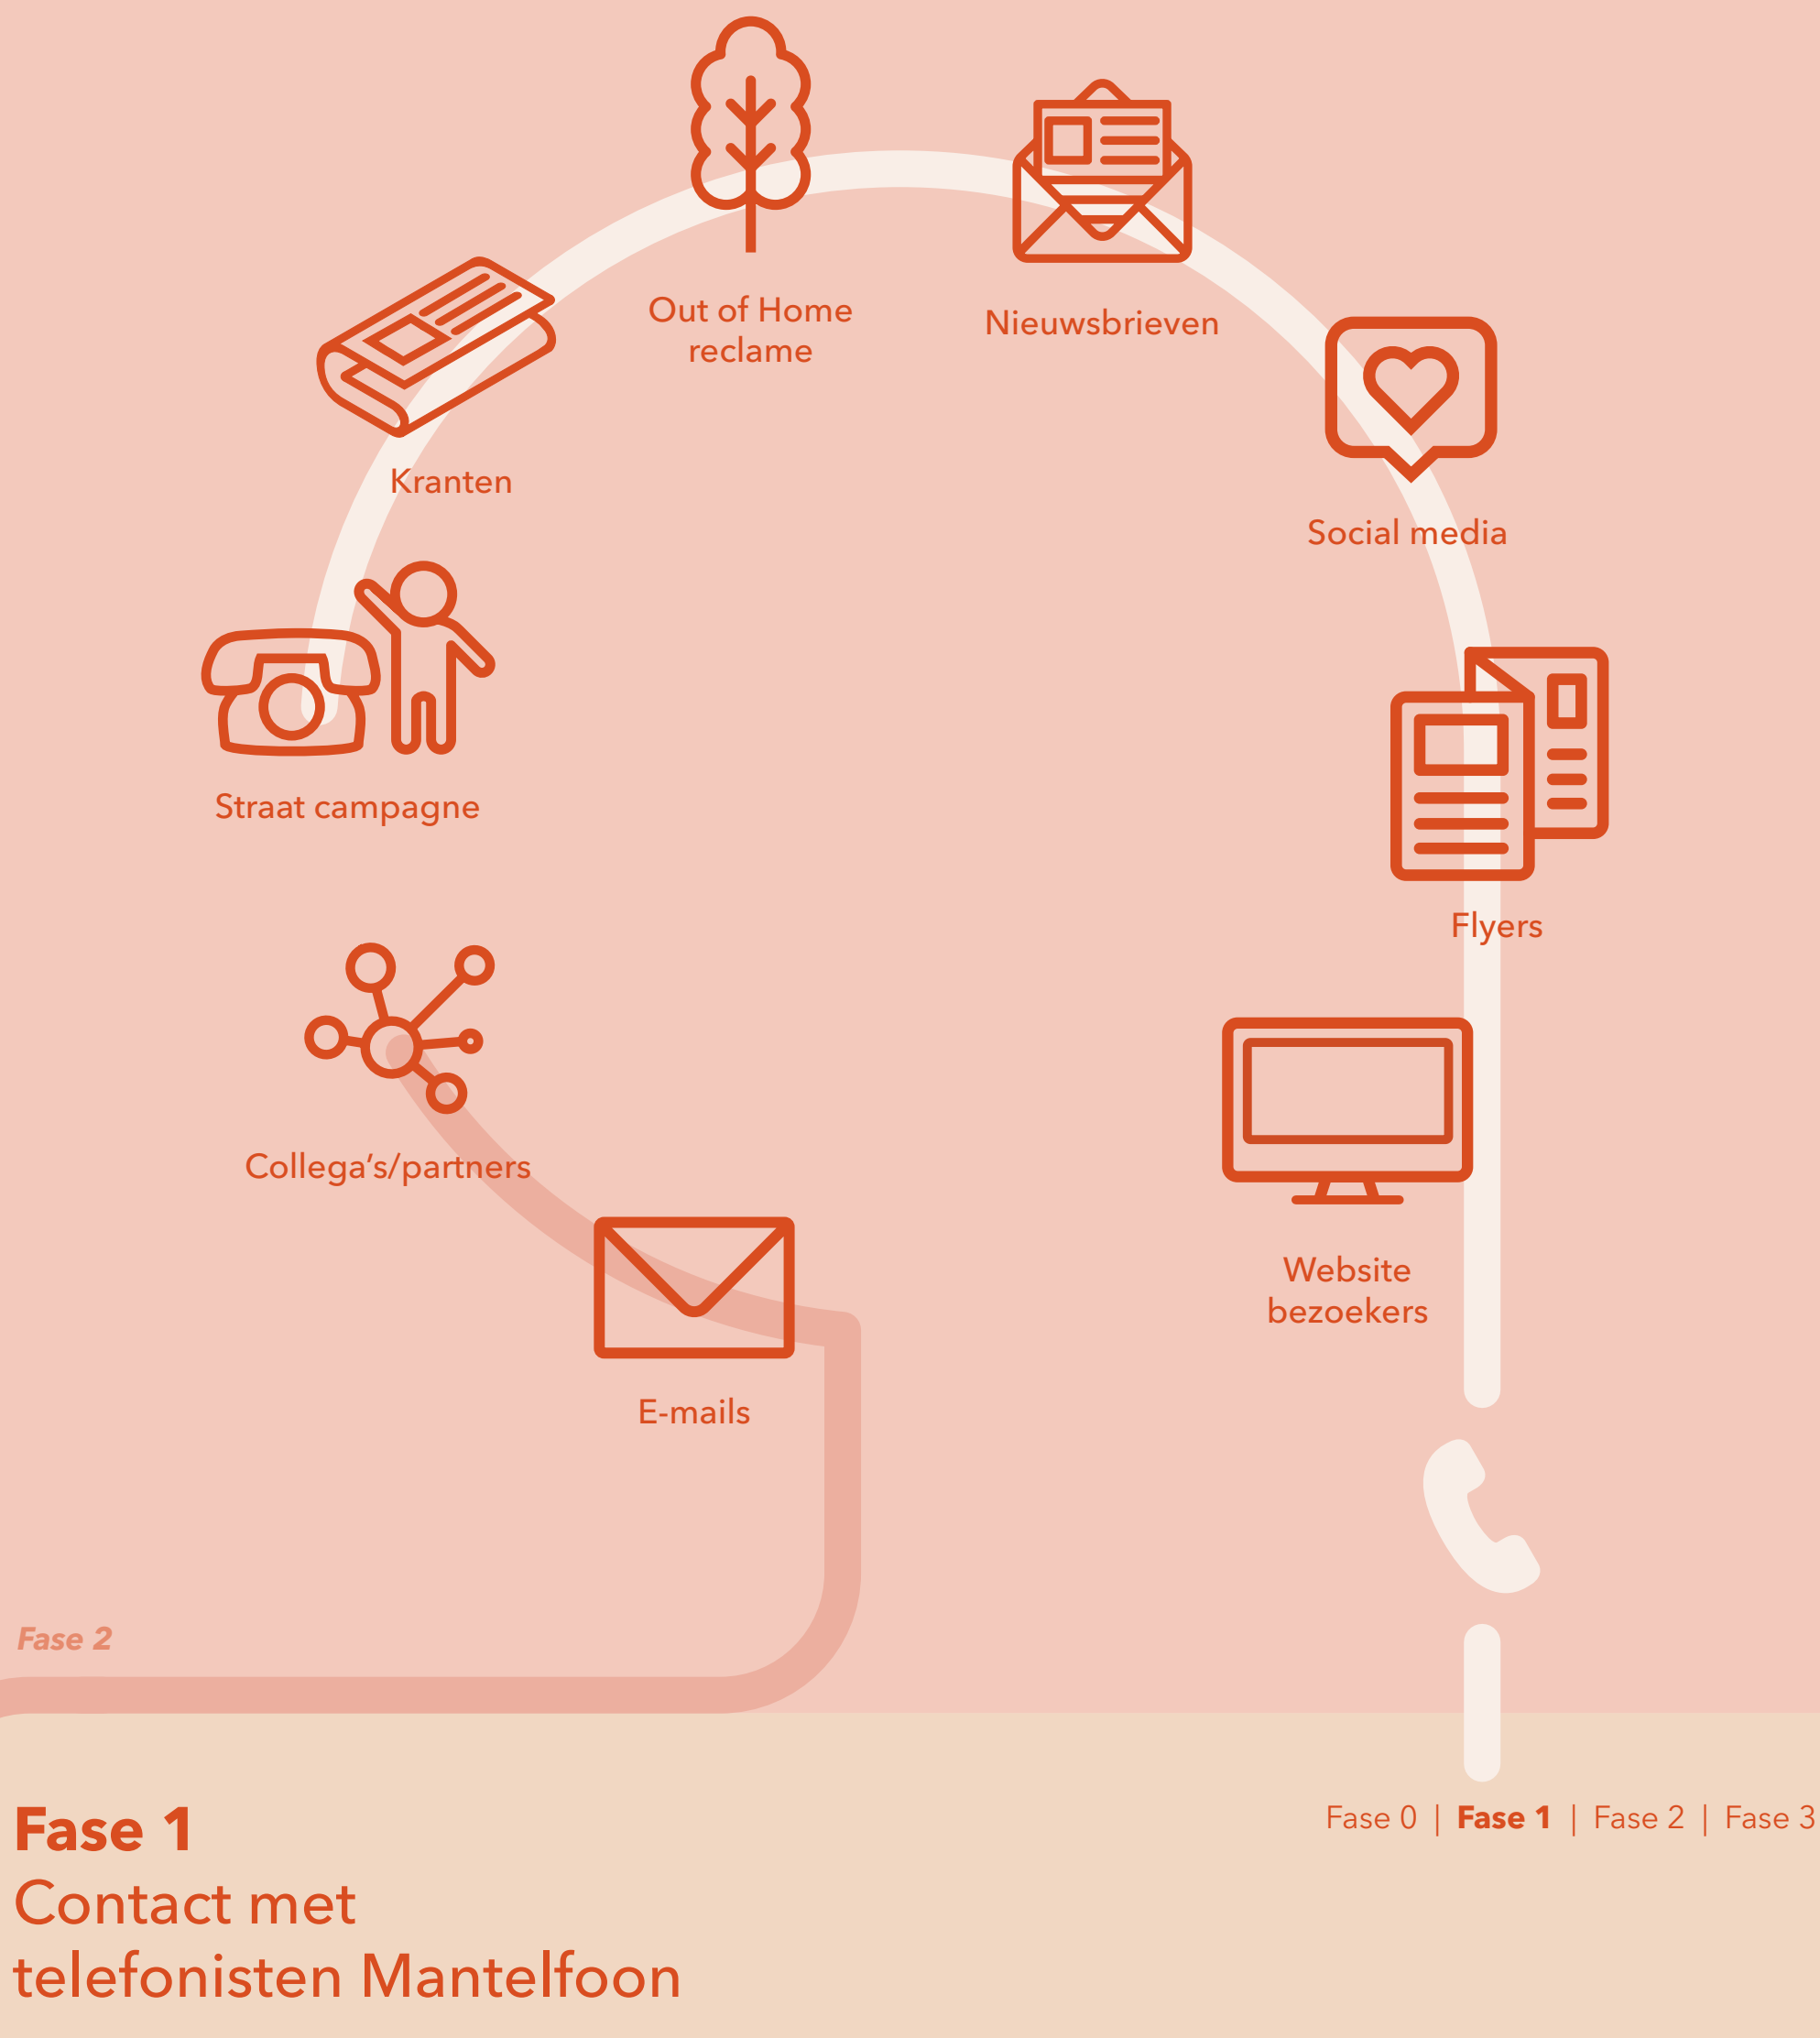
Out of Home reclame

Nieuwsbrieven

Kranten

Social media

Straat campagne

Flyers

Collega's/partners

Website bezoekers

E-mails

Fase 2

Fase 1
Contact met telefonisten Mantelfoon

Fase 0 | **Fase 1** | Fase 2 | Fase 3